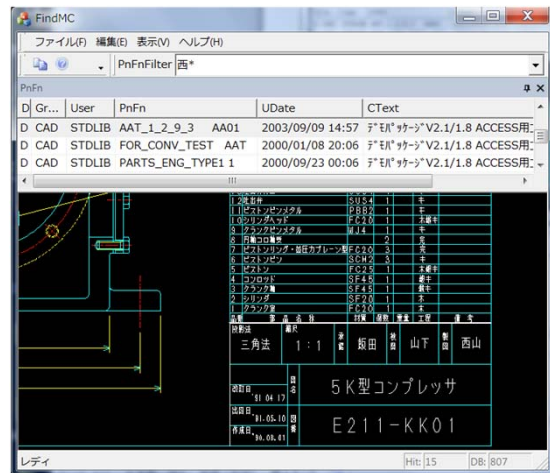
FindMC

ファイル(F) 編集(E) 表示(V) ヘルプ(H)

PnFnFilter 西*

PnFn

| D | Gr... | User | PnFn | UDate | CText |
|---|---|---|---|---|---|
| D | CAD | STDLIB | AAT_1_2_9_3 AA01 | 2003/09/09 14:57 | ﾃﾞﾓﾊﾟｯｹｰｼﾞV2.1/1.8 ACCESS用 |
| D | CAD | STDLIB | FOR_CONV_TEST AAT | 2000/01/08 20:06 | ﾃﾞﾓﾊﾟｯｹｰｼﾞV2.1/1.8 ACCESS用 |
| D | CAD | STDLIB | PARTS_ENG_TYPE1 1 | 2000/09/23 00:06 | ﾃﾞﾓﾊﾟｯｹｰｼﾞV2.1/1.8 ACCESS用 |

III

| | | | | | |
|---|---|---|---|---|---|
| 12 | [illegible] | SUS4 | 1 | キ | |
| 11 | ピストンピンメタル | PBB2 | 1 | キ | |
| 10 | シリンダヘッド | FC20 | 1 | 木鋳キ | |
| 9 | クランクピンメタル | MJ4 | 1 | キ | |
| 8 | 円筒コロ軸受 | | 2 | 既 | |
| 7 | ピストンリング・鋼丝カブレーン型 | FC20 | 3 | 既 | |
| 6 | ピストンピン | SCM2 | 1 | キ | |
| 5 | ピストン | FC25 | 1 | 木鋳キ | |
| 4 | コンロッド | SF45 | 1 | 鍛キ | |
| 3 | クランク軸 | SF45 | 1 | 鍛キ | |
| 2 | シリンダ | SF20 | 1 | 木 | |
| 1 | クランク室 | FC20 | 1 | キ | |
| 品番 | 品名 | 材質 | 個数 | 重量 | 工程 | 備考 |

投影法 三角法 | 尺度 1:1 | 製図 飯田 | 検図 山下 | 承認 西山

設計日 '81.04.17
出図日 '81.05.10
作成日 '80.08.01

5K型コンプレッサ

E211-KK01

レディ

Hit: 15 | DB: 807